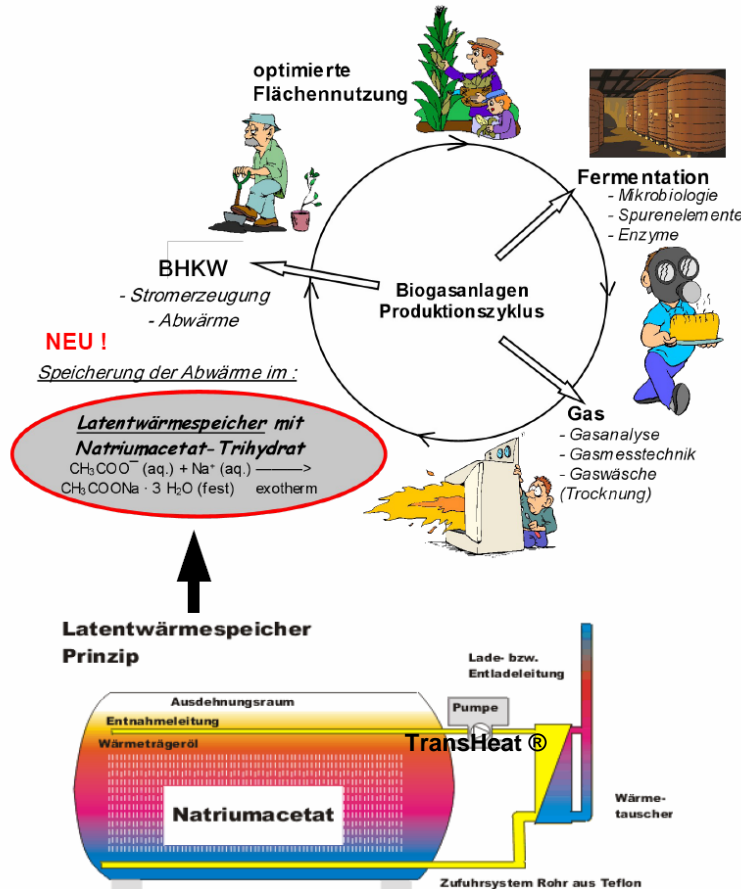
optimierte Flächennutzung

Fermentation
- Mikrobiologie
- Spurenelemente
- Enzyme

BHKW
- Stromerzeugung
- Abwärme

Biogasanlagen Produktionszyklus

NEU !
Speicherung der Abwärme im :

Latentwärmespeicher mit Natriumacetat-Trihydrat
$CH_3COO^-$ (aq.) + $Na^+$ (aq.) ———>
$CH_3COONa \cdot 3\ H_2O$ (fest) exotherm

Gas
- Gasanalyse
- Gasmesstechnik
- Gaswäsche (Trocknung)

Latentwärmespeicher Prinzip

Lade- bzw. Entladeleitung

Ausdehnungsraum
Pumpe
Entnahmeleitung
Wärmeträgeröl
TransHeat ®
Natriumacetat
Wärme-tauscher
Zufuhrsystem Rohr aus Teflon